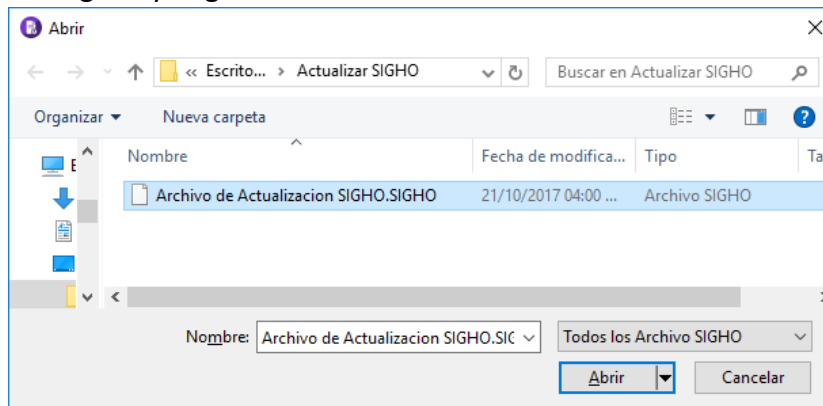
Abrir

« Escrito... › Actualizar SIGHO

Buscar en Actualizar SIGHO

Organizar ▾ Nueva carpeta

| Nombre | Fecha de modifica... | Tipo | Ta |
|---|---|---|---|
| Archivo de Actualizacion SIGHO.SIGHO | 21/10/2017 04:00 ... | Archivo SIGHO | |

Nombre: Archivo de Actualizacion SIGHO.SIG

Todos los Archivo SIGHO

Abrir

Cancelar